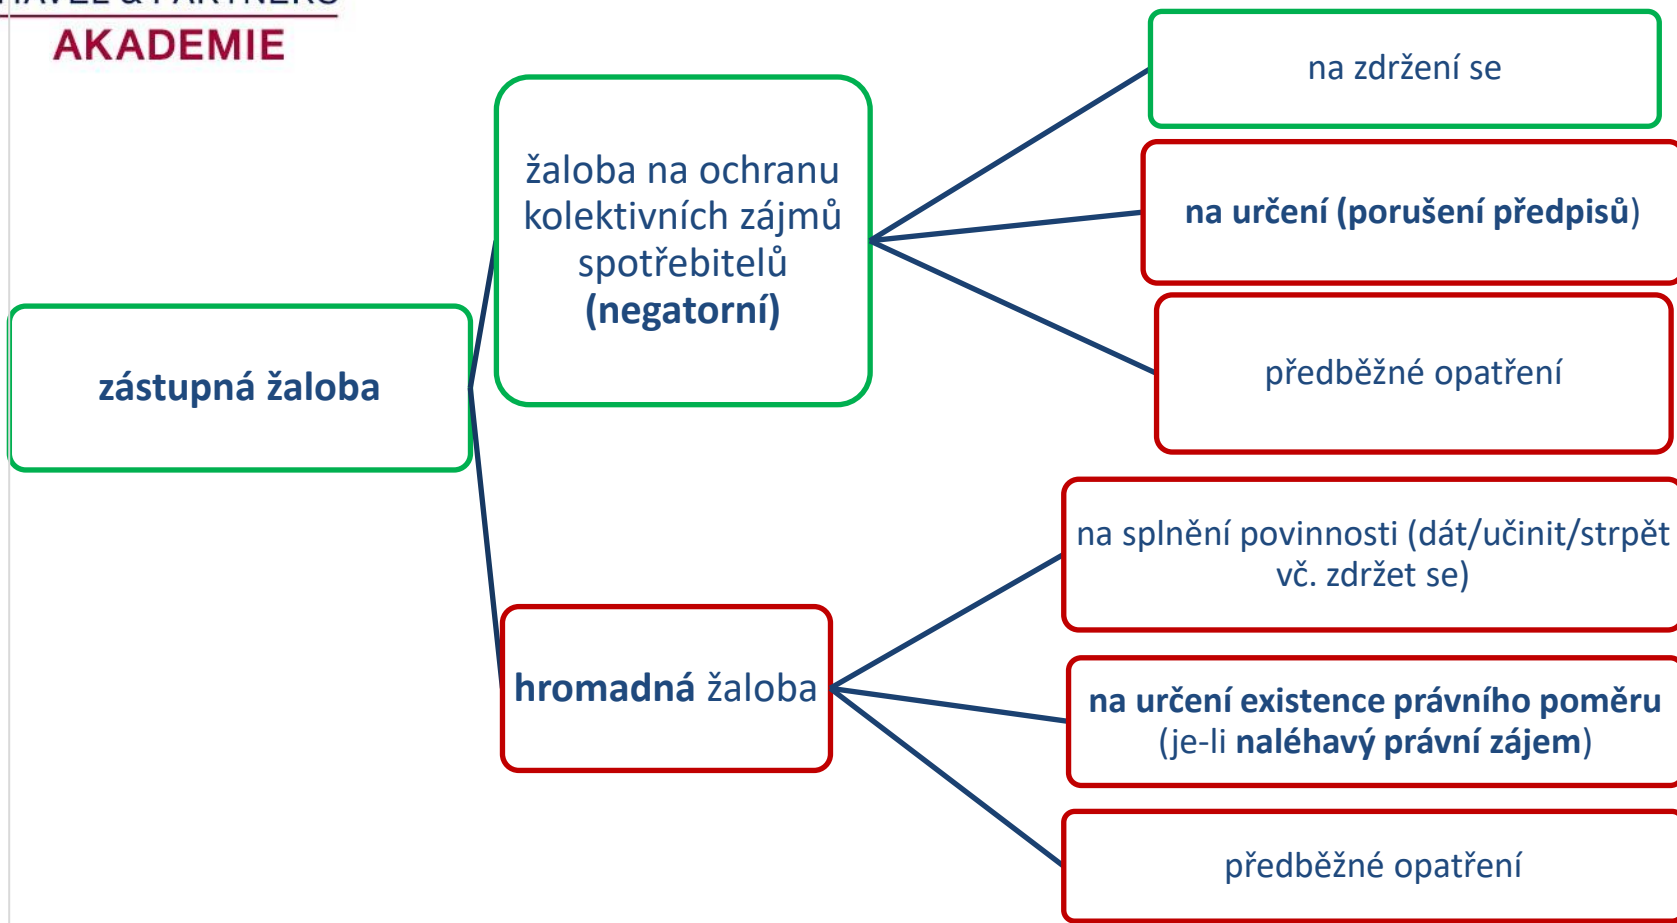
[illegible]

AKADEMIE

zástupná žaloba

žaloba na ochranu kolektivních zájmů spotřebitelů (negatorní)

na zdržení se

na určení (porušení předpisů)

předběžné opatření

hromadná žaloba

na splnění povinnosti (dát/učinit/strpět vč. zdržet se)

na určení existence právního poměru (je-li naléhavý právní zájem)

předběžné opatření